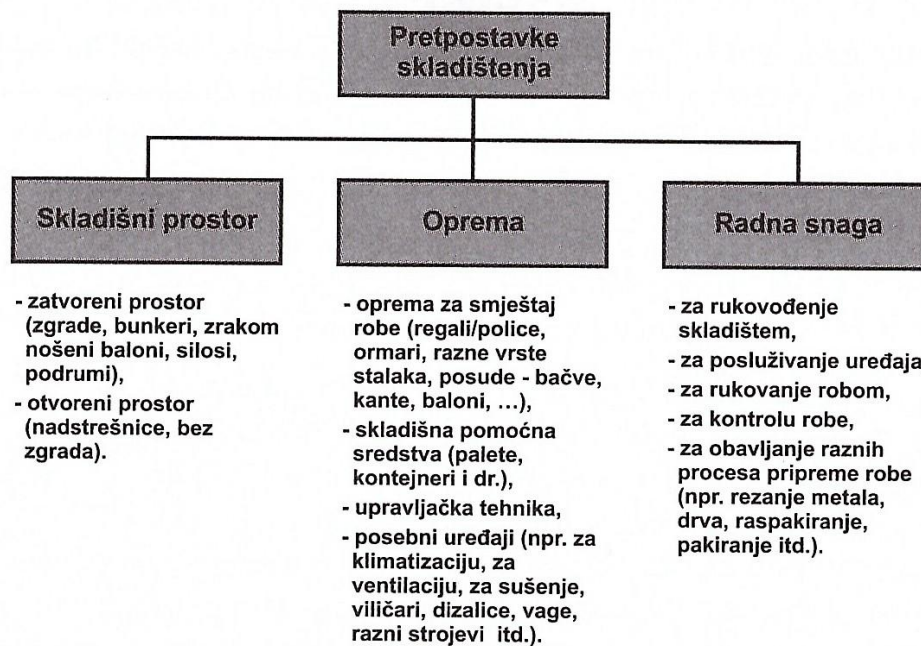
Pretpostavke skladištenja

Skladišni prostor

- zatvoreni prostor (zgrade, bunkeri, zrakom nošeni baloni, silosi, podrumi),
- otvoreni prostor (nadstrešnice, bez zgrada).

Oprema

- oprema za smještaj robe (regali/police, ormari, razne vrste stalaka, posude - bačve, kante, baloni, ...),
- skladišna pomoćna sredstva (palete, kontejneri i dr.),
- upravljačka tehnika,
- posebni uređaji (npr. za klimatizaciju, za ventilaciju, za sušenje, viličari, dizalice, vage, razni strojevi itd.).

Radna snaga

- za rukovođenje skladištem,
- za posluživanje uređaja,
- za rukovanje robom,
- za kontrolu robe,
- za obavljanje raznih procesa pripreme robe (npr. rezanje metala, drva, raspakiranje, pakiranje itd.).